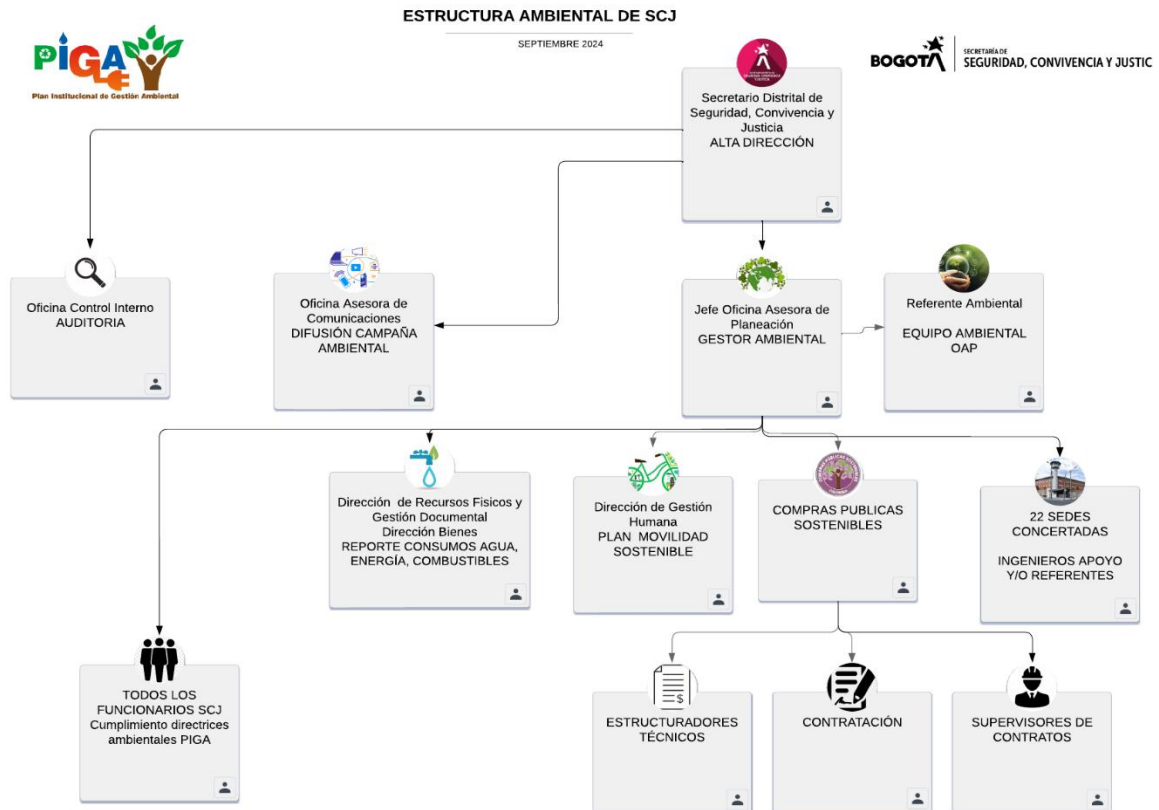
ESTRUCTURA AMBIENTAL DE SCJ

SEPTIEMBRE 2024

PIGA
Plan Institucional de Gestión Ambiental

BOGOTÁ | SECRETARÍA DE SEGURIDAD, CONVIVENCIA Y JUSTIC

Secretario Distrital de Seguridad, Convivencia y Justicia
ALTA DIRECCIÓN

Oficina Control Interno
AUDITORIA

Oficina Asesora de Comunicaciones
DIFUSIÓN CAMPAÑA AMBIENTAL

Jefe Oficina Asesora de Planeación
GESTOR AMBIENTAL

Referente Ambiental

EQUIPO AMBIENTAL OAP

Dirección de Recursos Fisicos y Gestión Documental
Dirección Bienes
REPORTE CONSUMOS AGUA, ENERGÍA, COMBUSTIBLES

Dirección de Gestión Humana
PLAN MOVILIDAD SOSTENIBLE

COMPRAS PUBLICAS SOSTENIBLES

22 SEDES CONCERTADAS

INGENIEROS APOYO Y/O REFERENTES

TODOS LOS FUNCIONARIOS SCJ
Cumplimiento directrices ambientales PIGA

ESTRUCTURADORES TÉCNICOS

CONTRATACIÓN

SUPERVISORES DE CONTRATOS